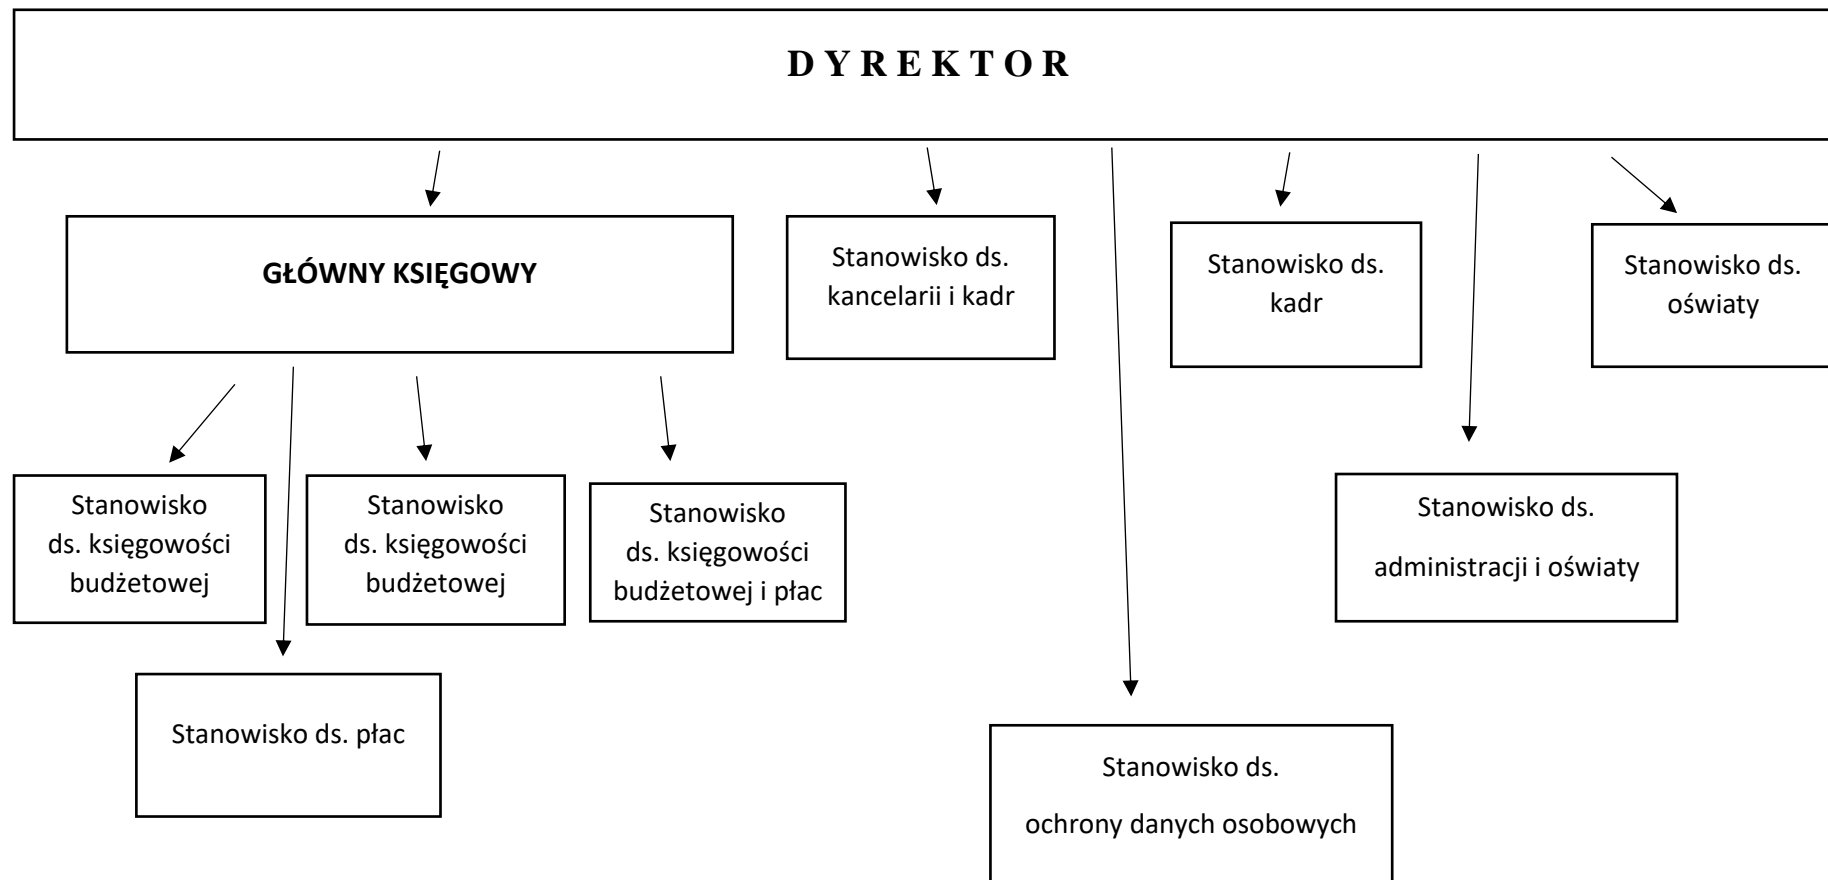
D Y R E K T O R

GŁÓWNY KSIĘGOWY

Stanowisko ds. kancelarii i kadr

Stanowisko ds. kadr

Stanowisko ds. oświaty

Stanowisko ds. księgowości budżetowej

Stanowisko ds. księgowości budżetowej

Stanowisko ds. księgowości budżetowej i płac

Stanowisko ds. płac

Stanowisko ds. administracji i oświaty

Stanowisko ds. ochrony danych osobowych